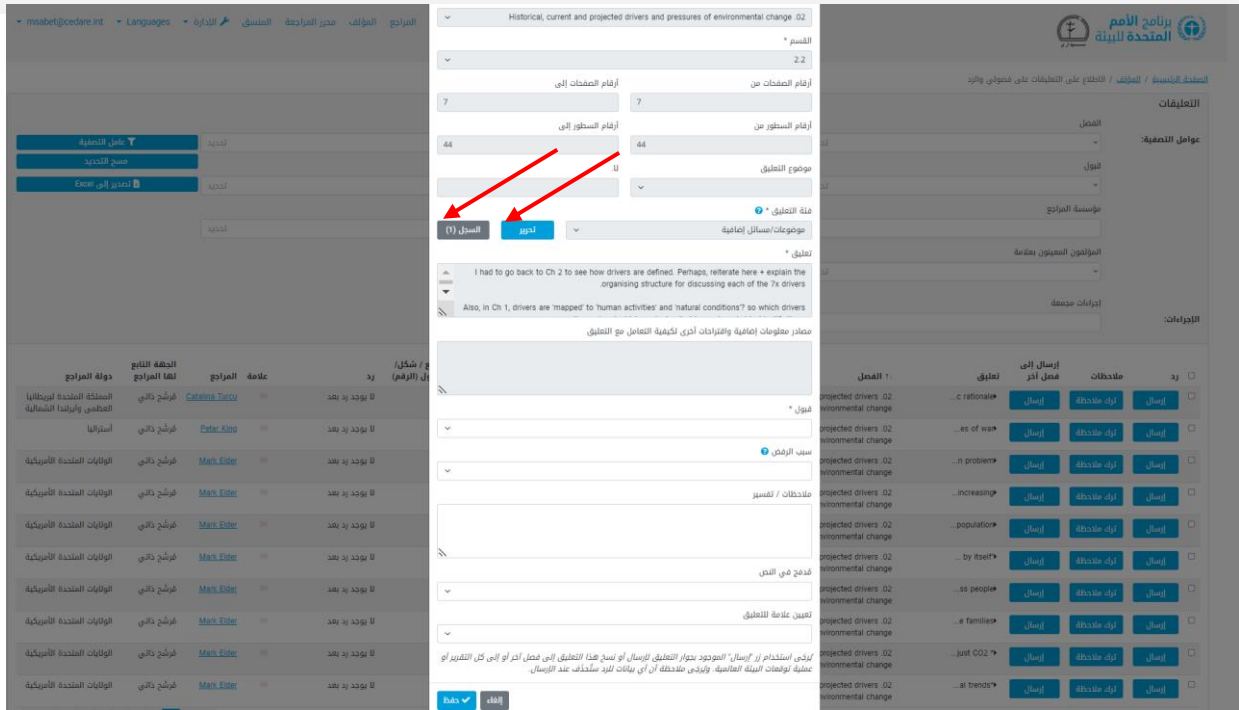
msabet@cedare.int ▾ Languages ▾ الإدارة ▾ المنسق محرر المراجعة المؤلف المراجع

برنامج الأمم المتحدة للبيئة

الصفحة الرئيسية / المؤلف / الاطلاع على التعليقات على فصولي والرد

التعليقات

عوامل التصفية:

الفصل

قبول

مؤسسة المراجع

المؤلفون المعينون بعلامة

إجراءات مجمعة

الإجراءات:

عامل التصفية

مسح التحديد

تصدير إلى Excel

تحديد

Historical, current and projected drivers and pressures of environmental change .02

القسم *

2.2

أرقام الصفحات من

7

أرقام الصفحات إلى

7

أرقام السطور من

44

أرقام السطور إلى

44

موضوع التعليق

لا

فئة التعليق * ?

موضوعات/مسائل إضافية

تحرير

السجل (1)

تعليق *

I had to go back to Ch 2 to see how drivers are defined. Perhaps, reiterate here + explain the organising structure for discussing each of the 7x drivers.

Also, in Ch 1, drivers are 'mapped' to 'human activities' and 'natural conditions'? so which drivers

مصادر معلومات إضافية واقتراحات أخرى لكيفية التعامل مع التعليق

قبول *

سبب الرفض ?

ملاحظات / تفسير

مُدمج في النص

تعيين علامة للتعليق

يُرجى استخدام زر "إرسال" الموجود بجوار التعليق لإرسال أو نسخ هذا التعليق إلى فصل آخر أو إلى كل التقارير أو عملية توقعات البيئة العالمية. ويُرجى ملاحظة أن أي بيانات لم يتم حفظها سوف تُحذف عند الإرسال.

إلغاء حفظ

| رد | ملاحظات | إرسال إلى فصل آخر | تعليق | الفصل | ... | رد | علامة | المراجع | الجهة التابع لها المراجع | دولة المراجع |
|---|---|---|---|---|---|---|---|---|---|---|
| إرسال | ترك ملاحظة | إرسال | ...c rationale | projected drivers .02 environmental change | | لا يوجد رد بعد | | Catalina Turcu | ترشح ذاتي | المملكة المتحدة لبريطانيا العظمى وأيرلندا الشمالية |
| إرسال | ترك ملاحظة | إرسال | ...es of wa | projected drivers .02 environmental change | | لا يوجد رد بعد | | Peter King | ترشح ذاتي | أستراليا |
| إرسال | ترك ملاحظة | إرسال | ...n problem | projected drivers .02 environmental change | | لا يوجد رد بعد | | Mark Elder | ترشح ذاتي | الولايات المتحدة الأمريكية |
| إرسال | ترك ملاحظة | إرسال | ...increasing | projected drivers .02 environmental change | | لا يوجد رد بعد | | Mark Elder | ترشح ذاتي | الولايات المتحدة الأمريكية |
| إرسال | ترك ملاحظة | إرسال | ...population | projected drivers .02 environmental change | | لا يوجد رد بعد | | Mark Elder | ترشح ذاتي | الولايات المتحدة الأمريكية |
| إرسال | ترك ملاحظة | إرسال | ... by itself | projected drivers .02 environmental change | | لا يوجد رد بعد | | Mark Elder | ترشح ذاتي | الولايات المتحدة الأمريكية |
| إرسال | ترك ملاحظة | إرسال | ...ss people | projected drivers .02 environmental change | | لا يوجد رد بعد | | Mark Elder | ترشح ذاتي | الولايات المتحدة الأمريكية |
| إرسال | ترك ملاحظة | إرسال | ...e families | projected drivers .02 environmental change | | لا يوجد رد بعد | | Mark Elder | ترشح ذاتي | الولايات المتحدة الأمريكية |
| إرسال | ترك ملاحظة | إرسال | ...just CO2 | projected drivers .02 environmental change | | لا يوجد رد بعد | | Mark Elder | ترشح ذاتي | الولايات المتحدة الأمريكية |
| إرسال | ترك ملاحظة | إرسال | ...al trends | projected drivers .02 environmental change | | لا يوجد رد بعد | | Mark Elder | ترشح ذاتي | الولايات المتحدة الأمريكية |